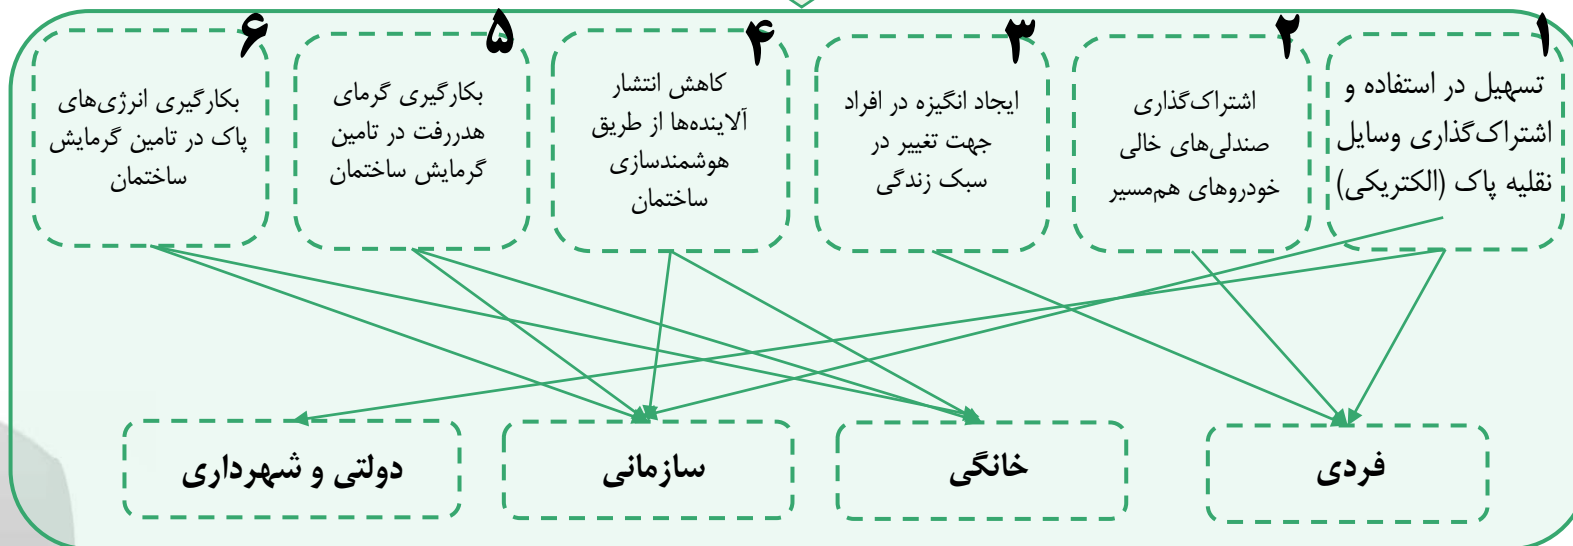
۱
تسهیل در استفاده و اشتراک‌گذاری وسایل نقلیه پاک (الکتریکی)

۲
اشتراک‌گذاری صندلی‌های خالی خودروهای هم‌مسیر

۳
ایجاد انگیزه در افراد جهت تغییر در سبک زندگی

۴
کاهش انتشار آلاینده‌ها از طریق هوشمندسازی ساختمان

۵
بکارگیری گرمای هدررفت در تامین گرمایش ساختمان

۶
بکارگیری انرژی‌های پاک در تامین گرمایش ساختمان

فردی

خانگی

سازمانی

دولتی و شهرداری